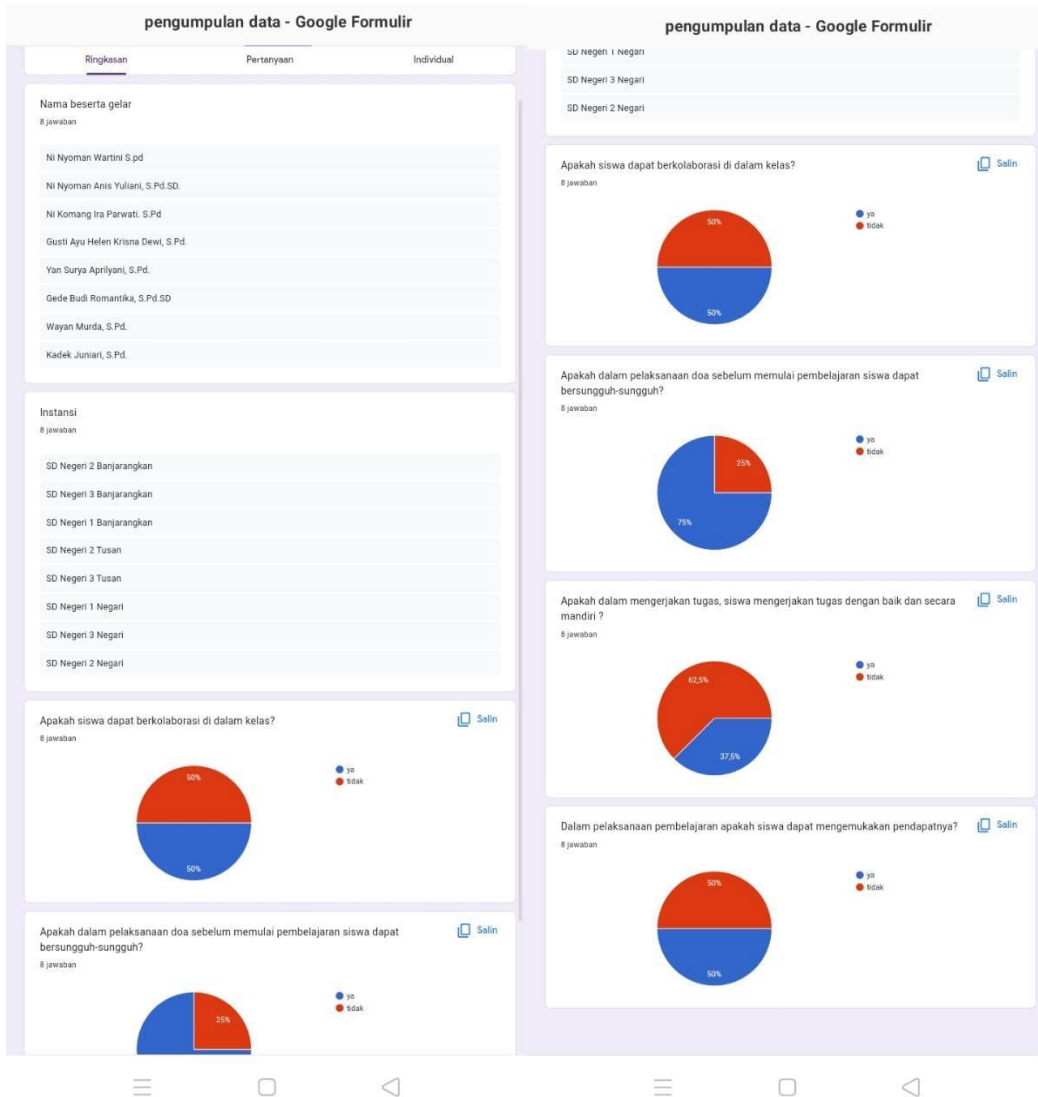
pengumpulan data - Google Formulir

Ringkasan Pertanyaan Individual

Nama beserta gelar
8 jawaban

Ni Nyoman Wartini S.pd

Ni Nyoman Anis Yuliani, S.Pd.SD.

Ni Komang Ira Parwati. S.Pd

Gusti Ayu Helen Krisna Dewi, S.Pd.

Yan Surya Aprilyani, S.Pd.

Gede Budi Romantika, S.Pd.SD

Wayan Murda, S.Pd.

Kadek Juniari, S.Pd.

Instansi
8 jawaban

SD Negeri 2 Banjarangkan

SD Negeri 3 Banjarangkan

SD Negeri 1 Banjarangkan

SD Negeri 2 Tusan

SD Negeri 3 Tusan

SD Negeri 1 Negari

SD Negeri 3 Negari

SD Negeri 2 Negari

Apakah siswa dapat berkolaborasi di dalam kelas?
8 jawaban
Salin

50%
50%
ya
tidak

Apakah dalam pelaksanaan doa sebelum memulai pembelajaran siswa dapat bersungguh-sungguh?
8 jawaban
Salin

25%
ya
tidak

pengumpulan data - Google Formulir

SD Negeri 1 Negari

SD Negeri 3 Negari

SD Negeri 2 Negari

Apakah siswa dapat berkolaborasi di dalam kelas?
8 jawaban
Salin

50%
50%
ya
tidak

Apakah dalam pelaksanaan doa sebelum memulai pembelajaran siswa dapat bersungguh-sungguh?
8 jawaban
Salin

25%
75%
ya
tidak

Apakah dalam mengerjakan tugas, siswa mengerjakan tugas dengan baik dan secara mandiri ?
8 jawaban
Salin

62,5%
37,5%
ya
tidak

Dalam pelaksanaan pembelajaran apakah siswa dapat mengemukakan pendapatnya?
8 jawaban
Salin

50%
50%
ya
tidak